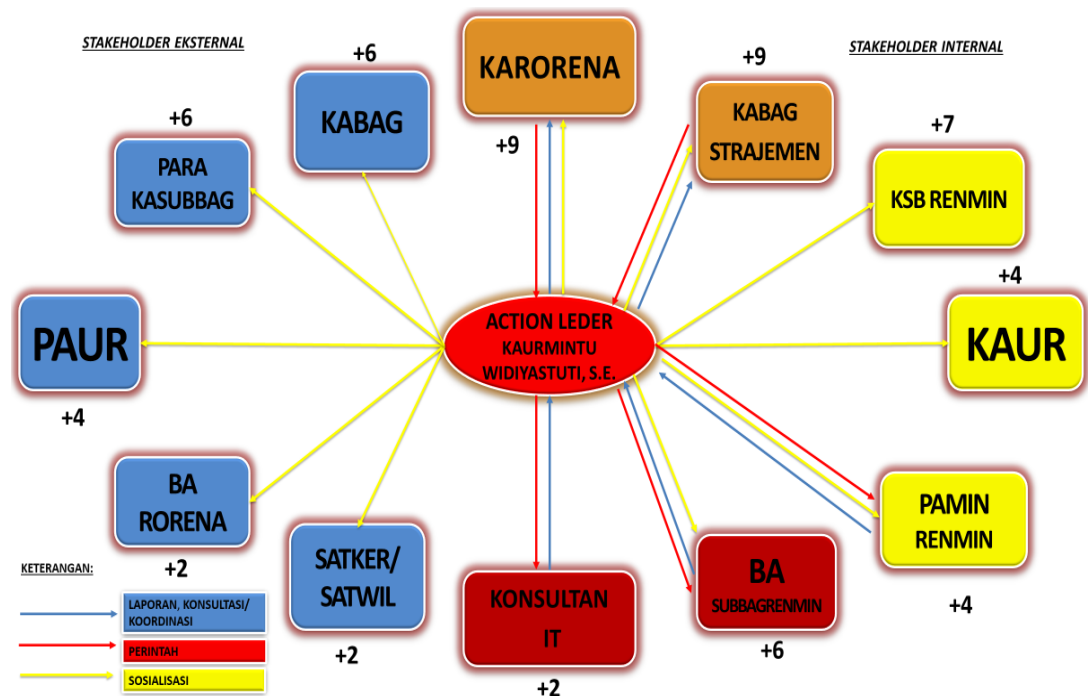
STAKEHOLDER EKSTERNAL

STAKEHOLDER INTERNAL

+6
KABAG

KARORENA
+9

+9
KABAG STRAJEMEN

+6
PARA KASUBBAG

+7
KSB RENMIN

PAUR
+4

ACTION LEDER
KAURMINTU
WIDIYASTUTI, S.E.

+4
KAUR

BA RORENA
+2

PAMIN RENMIN
+4

SATKER/ SATWIL
+2

KONSULTAN IT
+2

BA SUBBAGRENMIN
+6

KETERANGAN:
LAPORAN, KONSULTASI/ KOORDINASI
PERINTAH
SOSIALISASI